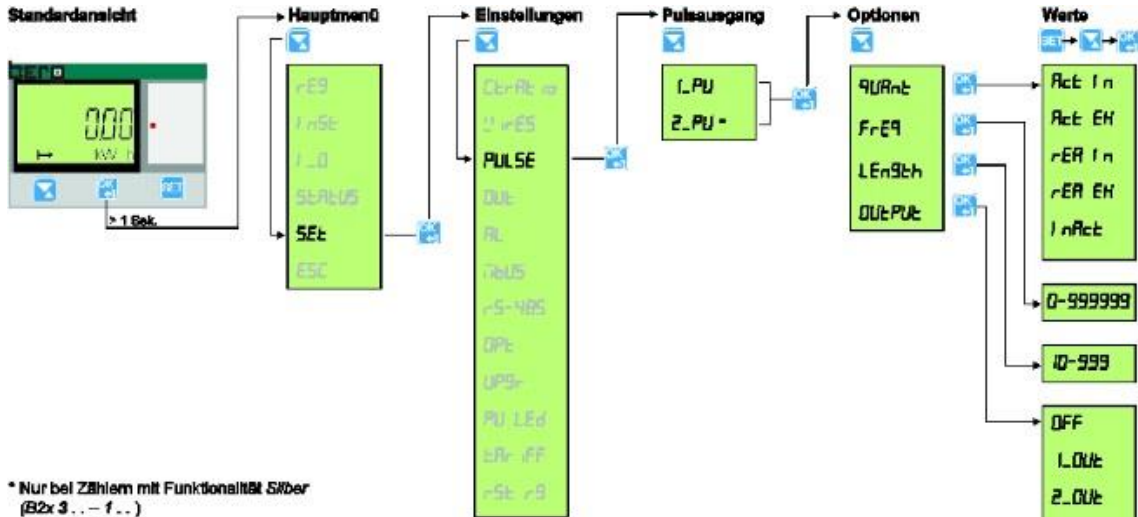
Standardansicht

0.00

kW

> 1 Sek.

Hauptmenü

rE9

InSt

I_O

StAtUS

SEt

ESC

Einstellungen

CtrAt io

WirES

PULSE

OUt

AL

ModUS

rS-485

OPt

UP9r

PU LEd

tAr iFF

rSt r9

Pulsausgang

1_PU

2_PU *

OK

Optionen

9UAnt

FrE9

LEn9th

OUtPUt

OK

Werte

SET → ▽ → OK

Act In

Act EH

rEA In

rEA EH

InAct

0-999999

10-999

OFF

1_OUt

2_OUt

* Nur bei Zählern mit Funktionalität Silber (B2x 3 . . . – 1 . . )